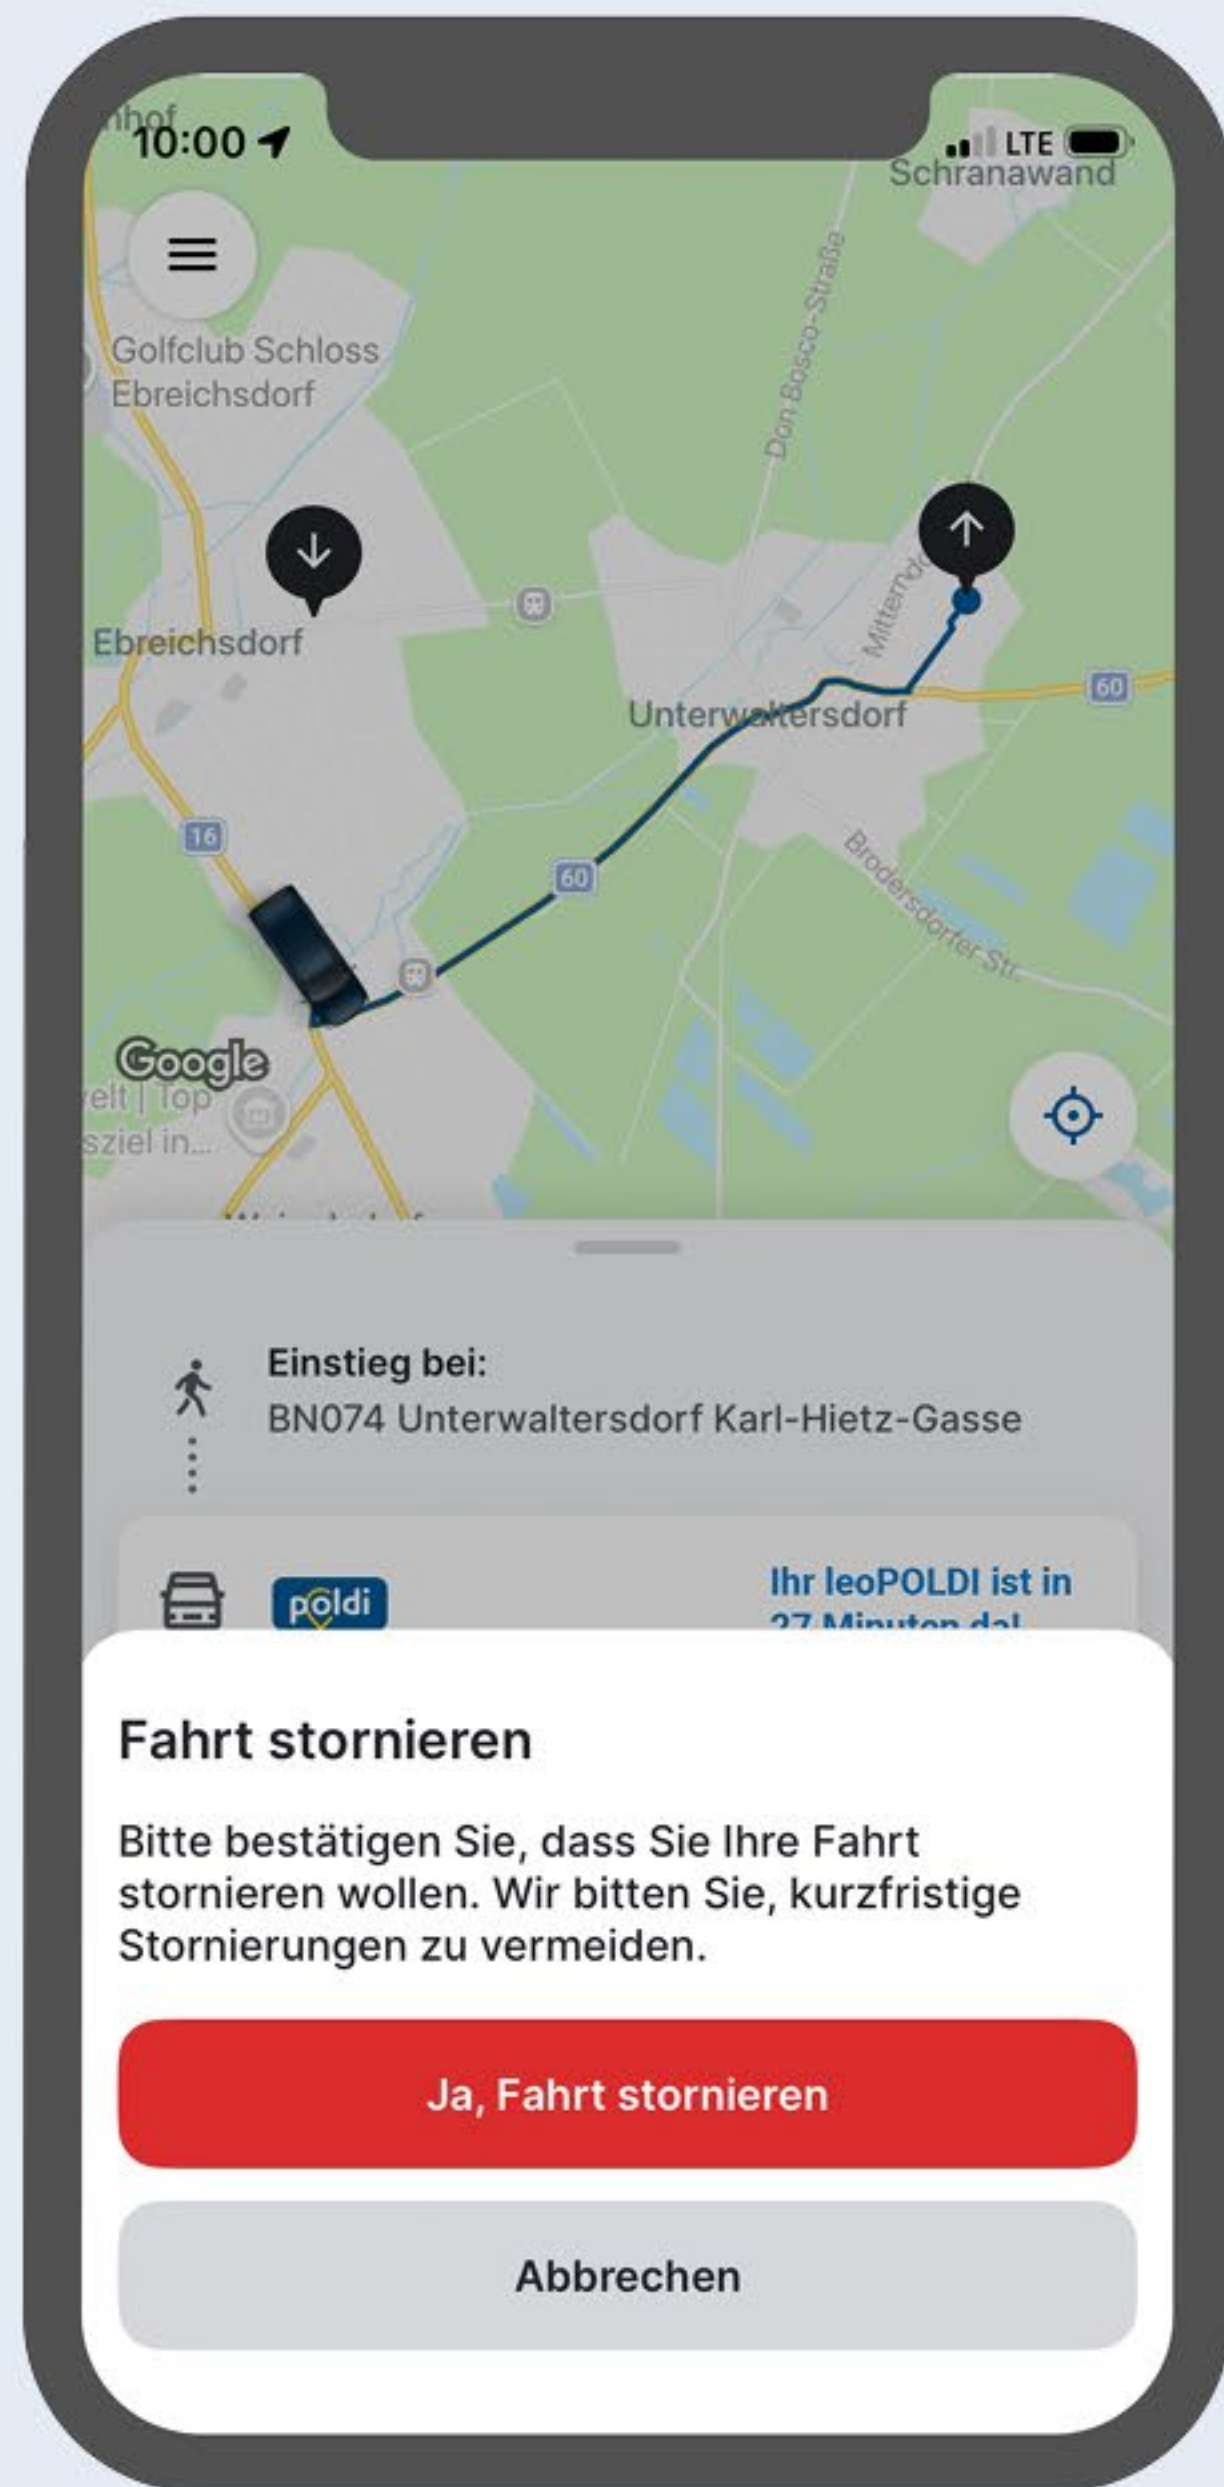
nhof
10:00
LTE
Schranawand

Golfclub Schloss Ebreichsdorf

Don-Bosco-Straße

Ebreichsdorf

Mitterndorf

Unterwaltersdorf

60

16

60

Brodersdorfer Str.

Google

elt | Top
sziel in...

Einstieg bei:
BN074 Unterwaltersdorf Karl-Hietz-Gasse

poldi

Ihr leoPOLDI ist in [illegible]

Fahrt stornieren

Bitte bestätigen Sie, dass Sie Ihre Fahrt stornieren wollen. Wir bitten Sie, kurzfristige Stornierungen zu vermeiden.

Ja, Fahrt stornieren

Abbrechen